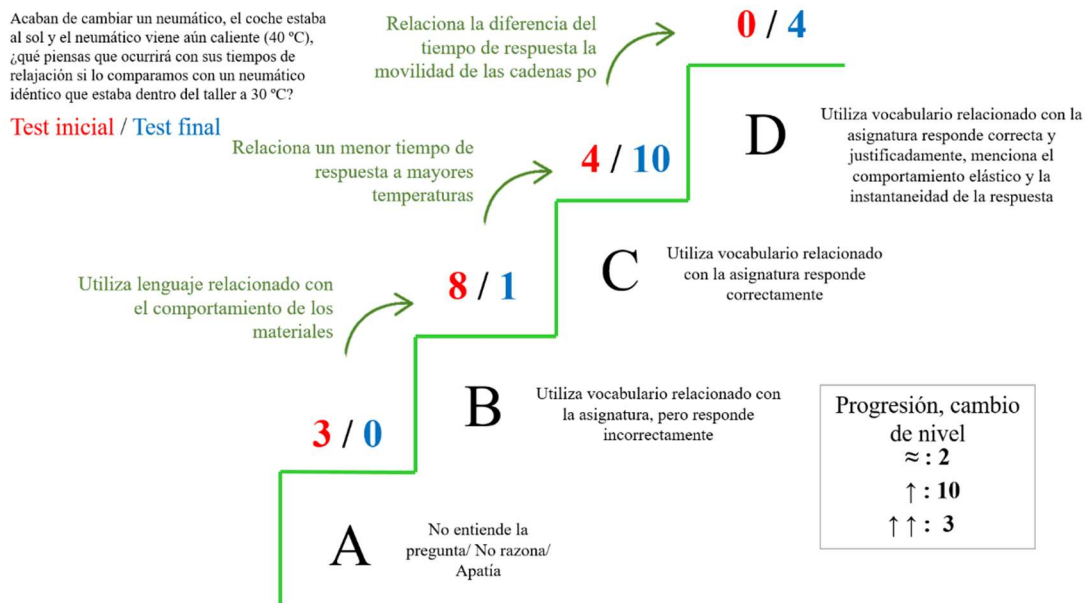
Acaban de cambiar un neumático, el coche estaba al sol y el neumático viene aún caliente (40 ºC), ¿qué piensas que ocurrirá con sus tiempos de relajación si lo comparamos con un neumático idéntico que estaba dentro del taller a 30 ºC?

Test inicial / Test final

Relaciona la diferencia del tiempo de respuesta la movilidad de las cadenas po

0 / 4

D

Utiliza vocabulario relacionado con la asignatura responde correcta y justificadamente, menciona el comportamiento elástico y la instantaneidad de la respuesta

Relaciona un menor tiempo de respuesta a mayores temperaturas

4 / 10

C

Utiliza vocabulario relacionado con la asignatura responde correctamente

Utiliza lenguaje relacionado con el comportamiento de los materiales

8 / 1

B

Utiliza vocabulario relacionado con la asignatura, pero responde incorrectamente

Progresión, cambio de nivel
≈ : 2
↑ : 10
↑↑ : 3

3 / 0

A

No entiende la pregunta/ No razona/ Apatía